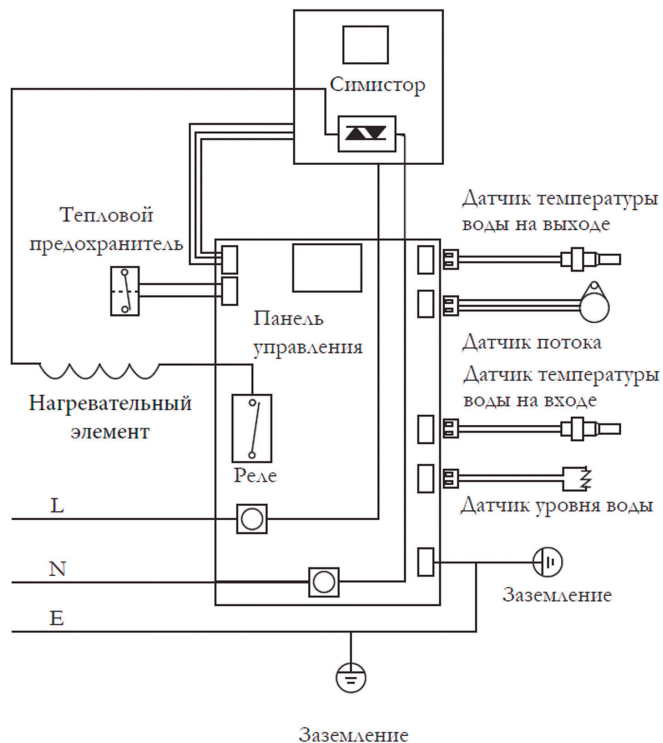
Симистор

Датчик температуры воды на выходе

Тепловой предохранитель

Панель управления

Датчик потока

Датчик температуры воды на входе

Нагревательный элемент

Реле

Датчик уровня воды

L

N

Заземление

E

Заземление